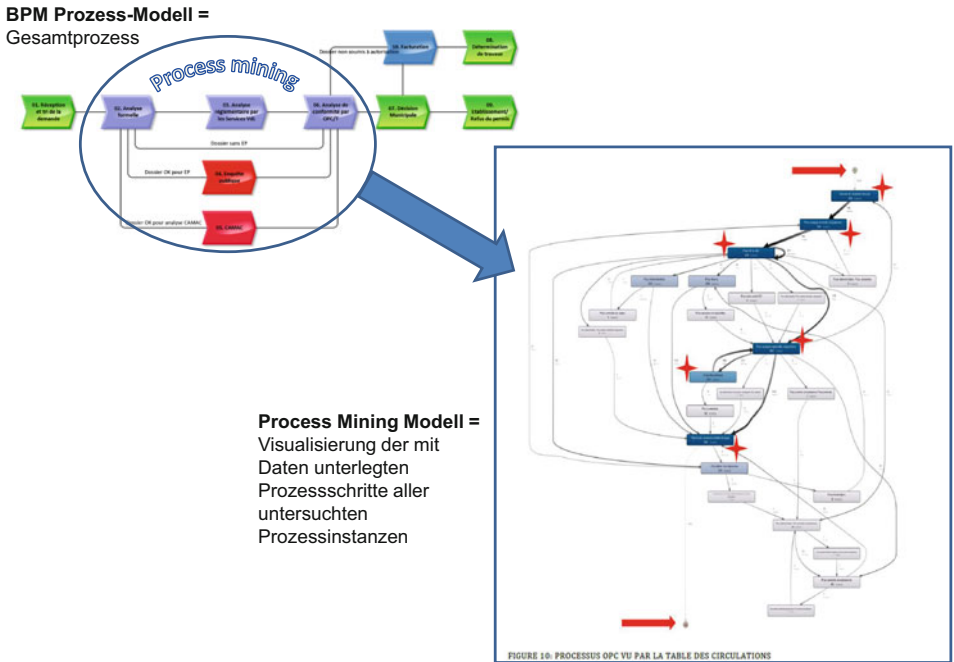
**BPM Prozess-Modell =**
Gesamtprozess

Process mining

01. Réception et tri de la demande

02. Analyse formelle

03. Analyse réglementaire par les Services VdL

04. Analyse de conformité par OPC/T

05. Facturation

06. Détermination du travaux

07. Décision Municipale

08. Établissement / Refus du permis

Dossier non soumis à autorisation

Dossier sans EP

Dossier OK pour EP

04. Enquête publique

Dossier OK pour analyse CAMAC

04. CAMAC

**Process Mining Modell =**
Visualisierung der mit Daten unterlegten Prozessschritte aller untersuchten Prozessinstanzen

FIGURE 10: PROCESSUS OPC VU PAR LA TABLE DES CIRCULATIONS